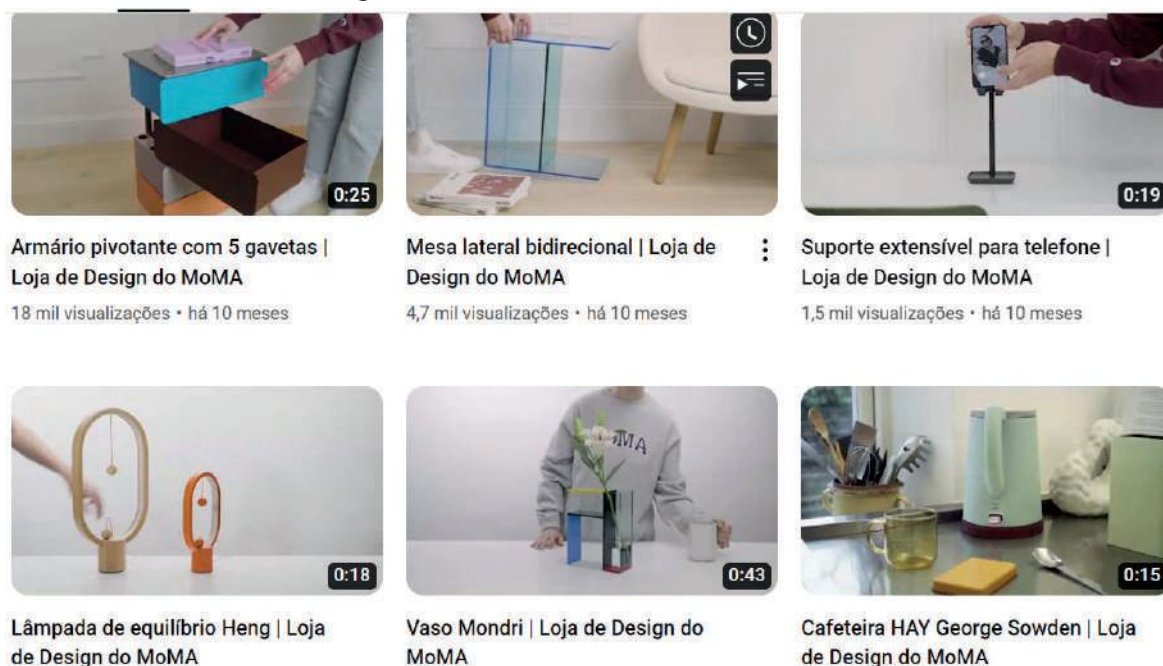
0:25

Armário pivotante com 5 gavetas | Loja de Design do MoMA

18 mil visualizações • há 10 meses

Mesa lateral bidirecional | Loja de Design do MoMA

4,7 mil visualizações • há 10 meses

0:19

Suporte extensível para telefone | Loja de Design do MoMA

1,5 mil visualizações • há 10 meses

0:18

Lâmpada de equilíbrio Heng | Loja de Design do MoMA

MA

0:43

Vaso Mondri | Loja de Design do MoMA

0:15

Cafeteira HAY George Sowden | Loja de Design do MoMA